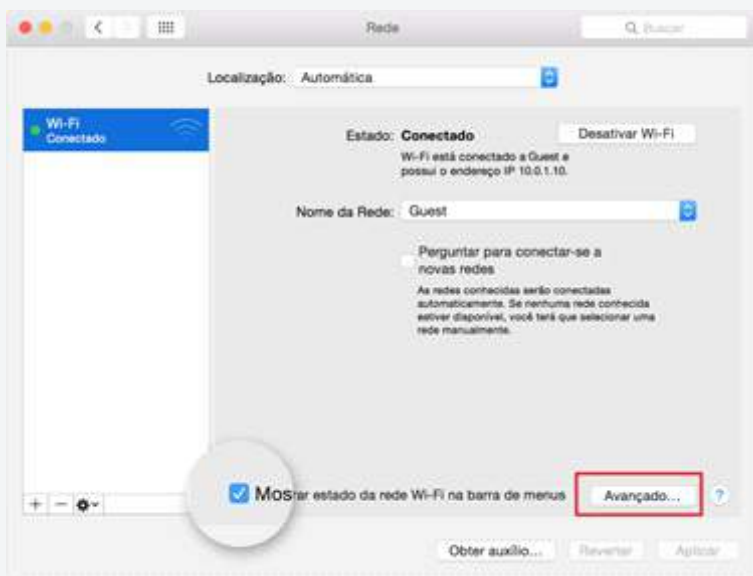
Rede

Buscar

Localização: Automática

Wi-Fi
Conectado

Estado: Conectado

Desativar Wi-Fi

Wi-Fi está conectado a Guest e possui o endereço IP 10.0.1.10.

Nome da Rede: Guest

Perguntar para conectar-se a novas redes

As redes conhecidas serão conectadas automaticamente. Se nenhuma rede conhecida estiver disponível, você terá que selecionar uma rede manualmente.

+ −

Mostrar estado da rede Wi-Fi na barra de menus

Avançado...

?

Obter auxílio...

Reverter

Aplicar